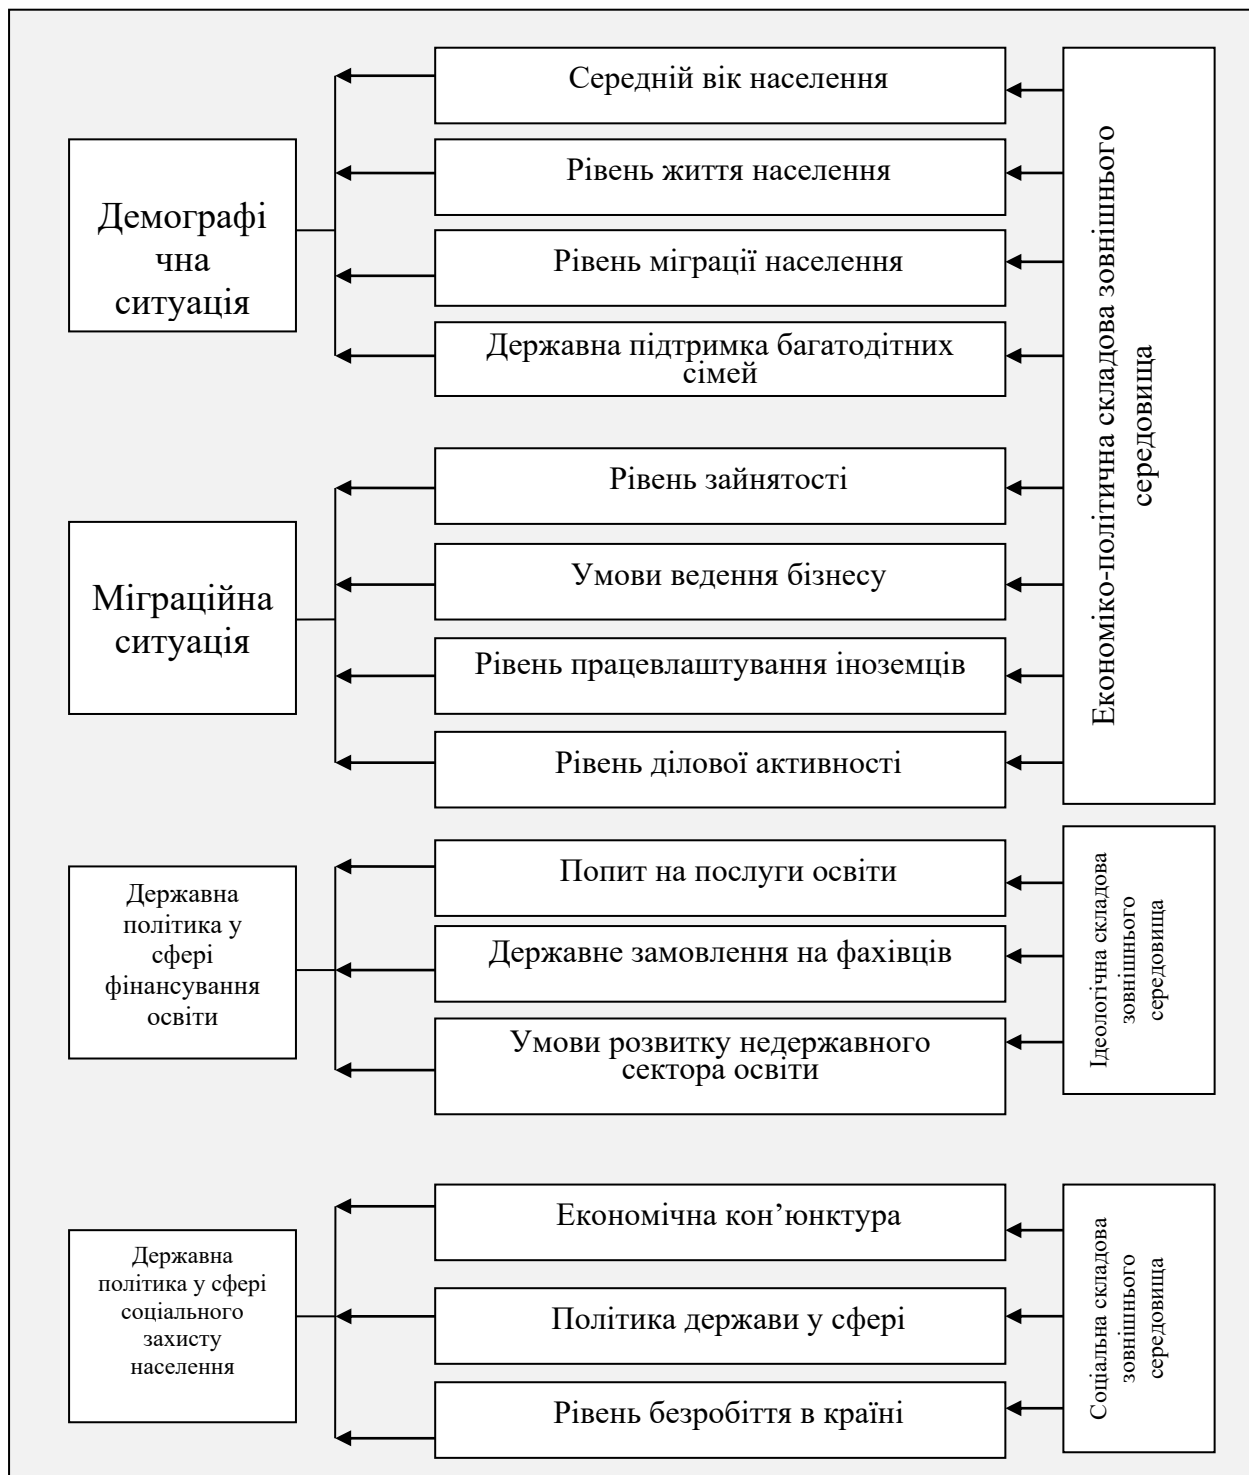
Економіко-політична складова зовнішнього середовища

Демографічна ситуація

Середній вік населення

Рівень життя населення

Рівень міграції населення

Державна підтримка багатодітних сімей

Міграційна ситуація

Рівень зайнятості

Умови ведення бізнесу

Рівень працевлаштування іноземців

Рівень ділової активності

Ідеологічна складова зовнішнього середовища

Державна політика у сфері фінансування освіти

Попит на послуги освіти

Державне замовлення на фахівців

Умови розвитку недержавного сектора освіти

Соціальна складова зовнішнього середовища

Державна політика у сфері соціального захисту населення

Економічна кон'юнктура

Політика держави у сфері

Рівень безробіття в країні